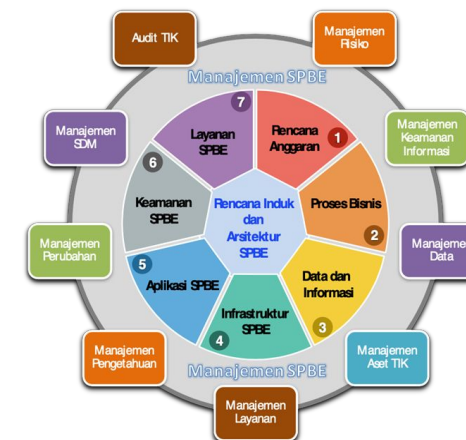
Audit TIK

Manajemen Risiko

Manajemen SPBE

Manajemen SDM

Manajemen Keamanan Informasi

7 Layanan SPBE

Rencana Anggaran 1

6 Keamanan SPBE

Rencana Induk dan Arsitektur SPBE

Proses Bisnis 2

Manajemen Perubahan

Manajeme Data

5 Aplikasi SPBE

Data dan Informasi

4 Infrastruktur SPBE

3

Manajemen Pengetahuan

Manajemen Aset TIK

Manajemen SPBE

Manajemen Layanan